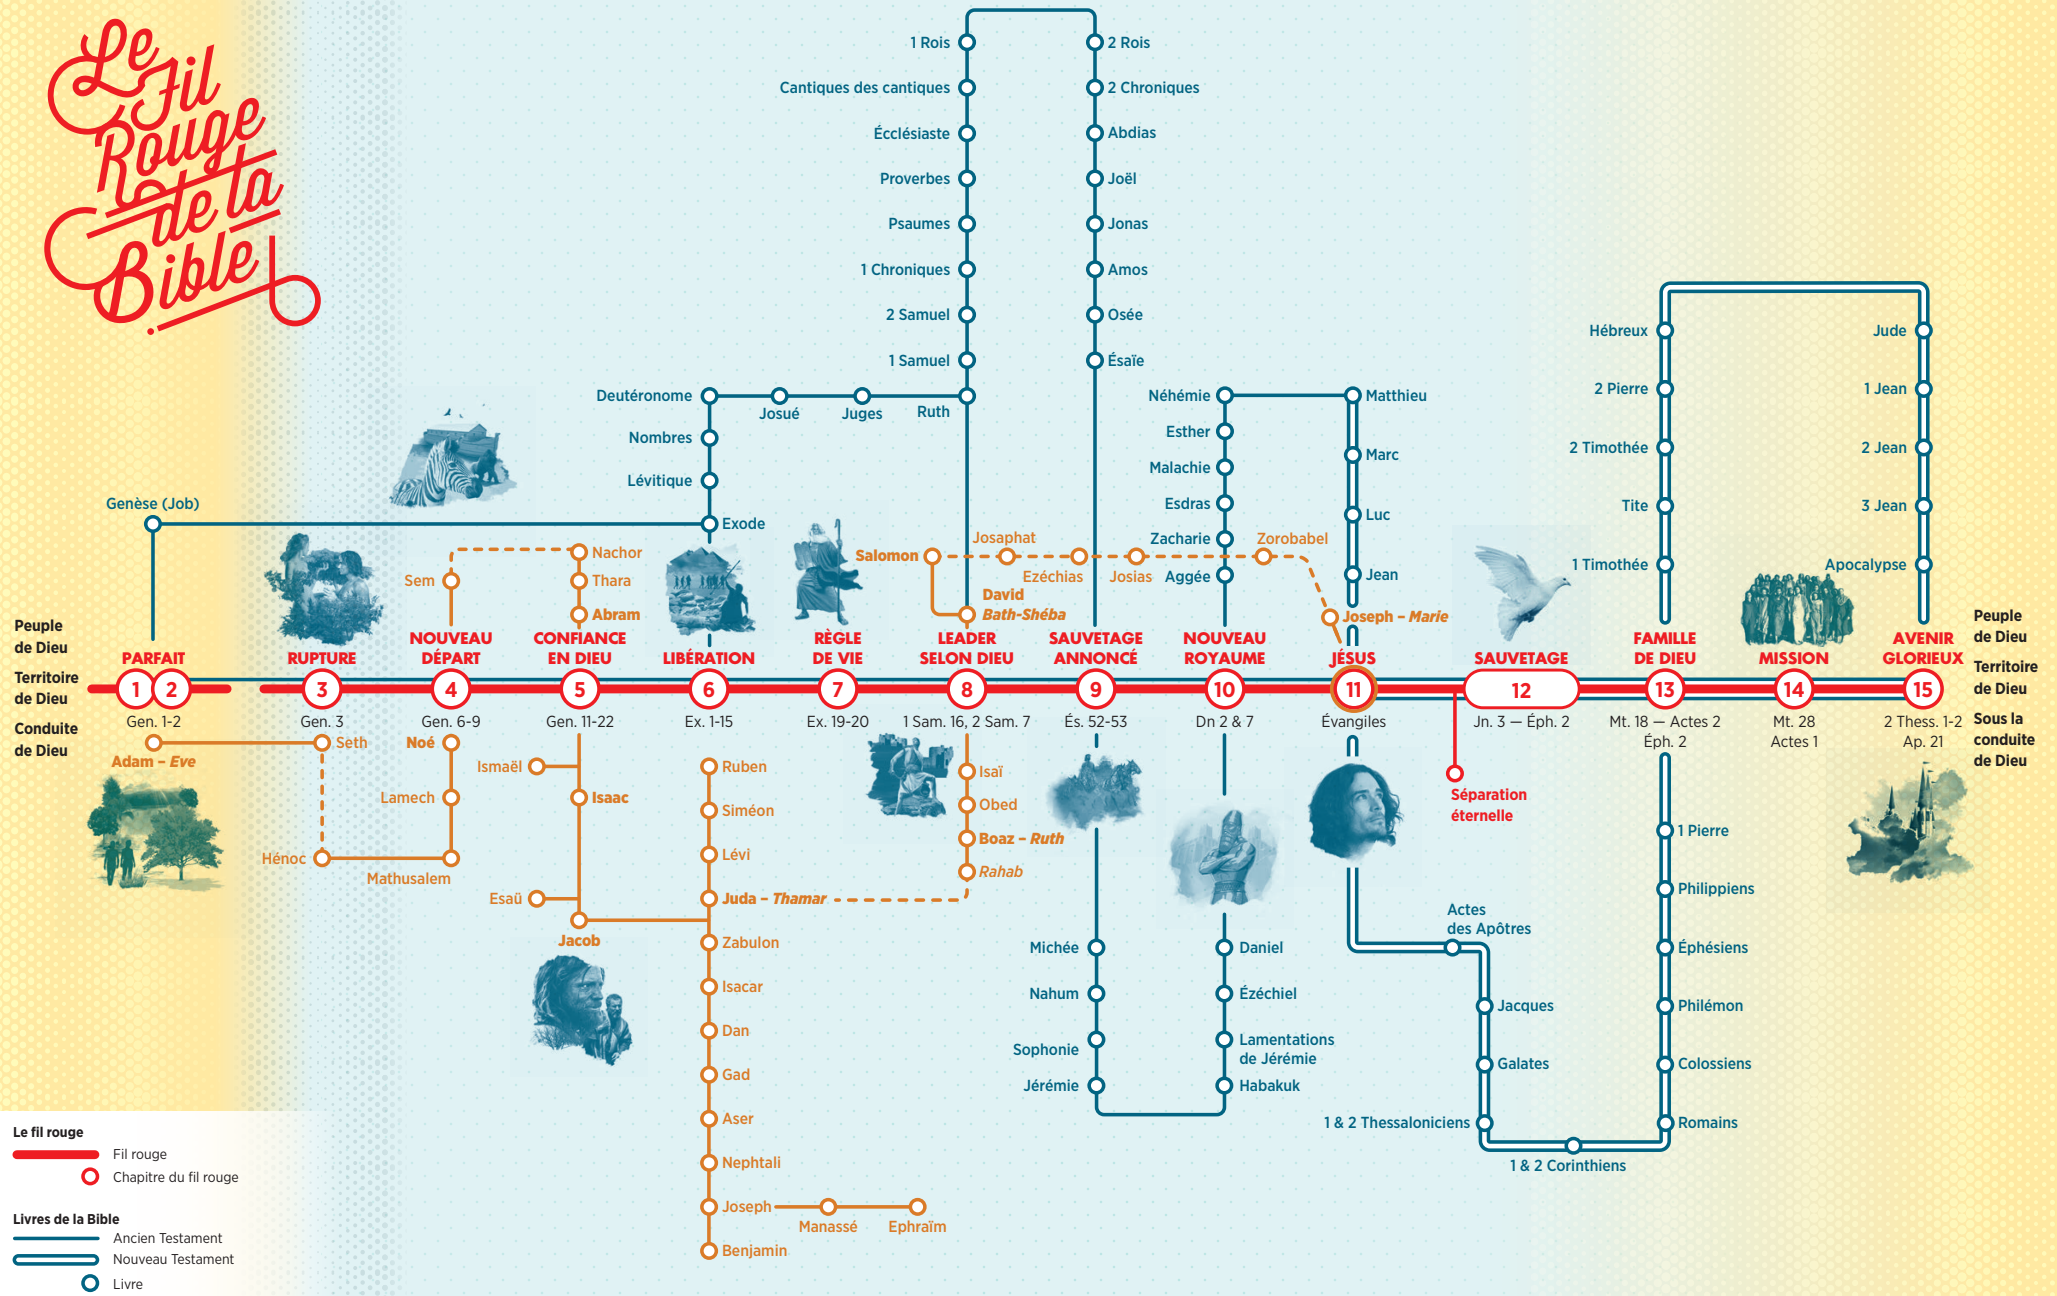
Le Fil Rouge de la Bible

1 Rois
Cantiques des cantiques
Écclésiaste
Proverbes
Psaumes
1 Chroniques
2 Samuel
1 Samuel
2 Rois
2 Chroniques
Abdias
Joël
Jonas
Amos
Osée
Ésaïe

Deutéronome
Josué
Juges
Ruth
Nombres
Lévitique
Exode
Genèse (Job)

Néhémie
Esther
Malachie
Esdras
Zacharie
Aggée
Matthieu
Marc
Luc
Jean

Hébreux
2 Pierre
2 Timothée
Tite
1 Timothée
Jude
1 Jean
2 Jean
3 Jean
Apocalypse

Sem
Nachor
Thara
Abram
Salomon
Josaphat
Ezéchias
Josias
Zorobabel
David
Bath-Shéba
Joseph – Marie

Peuple de Dieu
Territoire de Dieu
Conduite de Dieu

PARFAIT
1 2
Gen. 1-2
RUPTURE
3
Gen. 3
NOUVEAU DÉPART
4
Gen. 6-9
CONFIANCE EN DIEU
5
Gen. 11-22
LIBÉRATION
6
Ex. 1-15
RÈGLE DE VIE
7
Ex. 19-20
LEADER SELON DIEU
8
1 Sam. 16, 2 Sam. 7
SAUVETAGE ANNONCÉ
9
És. 52-53
NOUVEAU ROYAUME
10
Dn 2 & 7
JÉSUS
11
Évangiles
SAUVETAGE
12
Jn. 3 — Éph. 2
FAMILLE DE DIEU
13
Mt. 18 — Actes 2
Éph. 2
MISSION
14
Mt. 28
Actes 1
AVENIR GLORIEUX
15
2 Thess. 1-2
Ap. 21

Peuple de Dieu
Territoire de Dieu
Sous la conduite de Dieu

Adam – Eve
Seth
Hénoc
Noé
Lamech
Mathusalem
Ismaël
Isaac
Esaü
Jacob
Ruben
Siméon
Lévi
Juda – Thamar
Zabulon
Isacar
Dan
Gad
Aser
Nephtali
Joseph
Manassé
Ephraïm
Benjamin
Isaï
Obed
Boaz – Ruth
Rahab

Séparation éternelle

Michée
Nahum
Sophonie
Jérémie
Daniel
Ézéchiel
Lamentations de Jérémie
Habakuk

Actes des Apôtres
Jacques
Galates
1 & 2 Thessaloniciens
1 & 2 Corinthiens
1 Pierre
Philippiens
Éphésiens
Philémon
Colossiens
Romains

Le fil rouge
Fil rouge
Chapitre du fil rouge
Livres de la Bible
Ancien Testament
Nouveau Testament
Livre